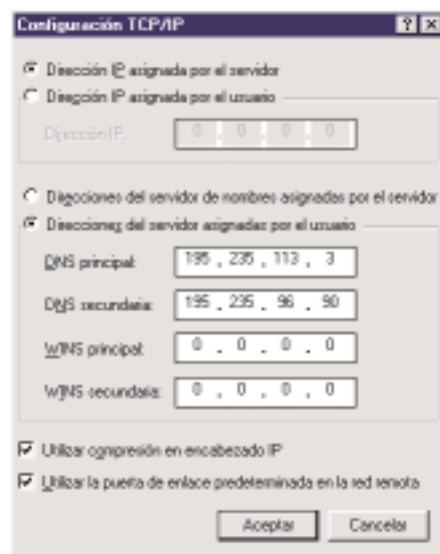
Configuración TCP/IP

? X

Dirección IP asignada por el servidor

Dirección IP asignada por el usuario

Dirección IP: 0 . 0 . 0 . 0

Direcciones del servidor de nombres asignadas por el servidor

Direcciones del servidor asignadas por el usuario

DNS principal: 195 . 235 . 113 . 3

DNS secundaria: 195 . 235 . 96 . 90

WINS principal: 0 . 0 . 0 . 0

WINS secundaria: 0 . 0 . 0 . 0

Utilizar compresión en encabezado IP

Utilizar la puerta de enlace predeterminada en la red remota

Aceptar

Cancelar